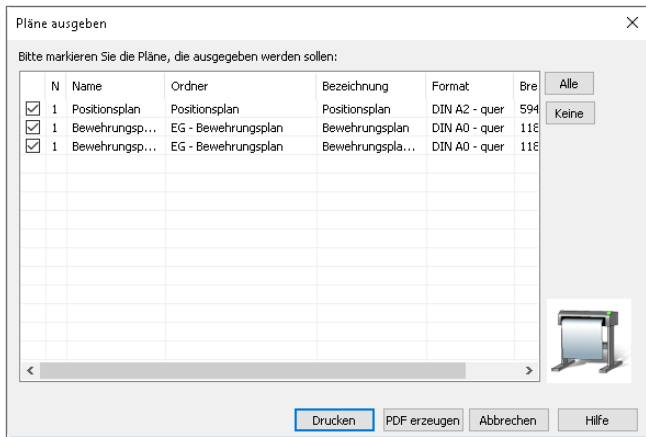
Pläne ausgeben

×

Bitte markieren Sie die Pläne, die ausgegeben werden sollen:

| | N | Name | Ordner | Bezeichnung | Format | Bre |
|---|---|---|---|---|---|---|
| ☑ | 1 | Positionsplan | Positionsplan | Positionsplan | DIN A2 - quer | 594 |
| ☑ | 1 | Bewehrungsp... | EG - Bewehrungsplan | Bewehrungsplan | DIN A0 - quer | 118 |
| ☑ | 1 | Bewehrungsp... | EG - Bewehrungsplan | Bewehrungspla... | DIN A0 - quer | 118 |

Alle

Keine

Drucken

PDF erzeugen

Abbrechen

Hilfe